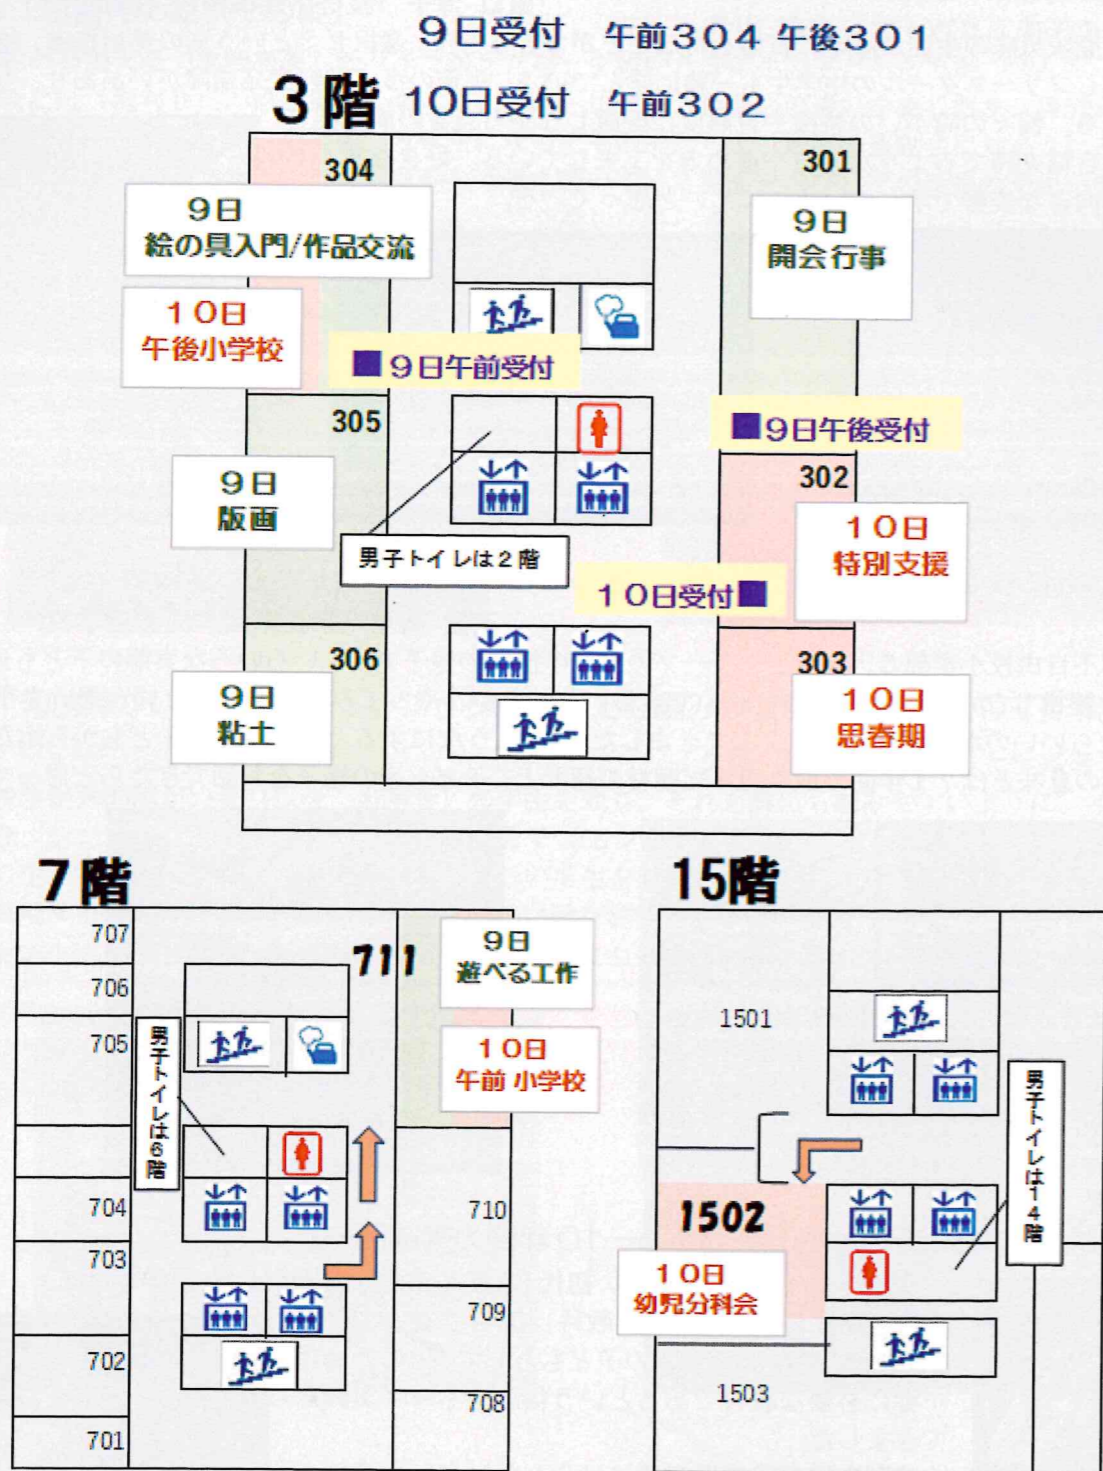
9日受付　午前304 午後301

3階 10日受付　午前302

304

9日
絵の具入門/作品交流

10日
午後小学校

9日午前受付

301

9日
開会行事

9日午後受付

305

9日
版画

男子トイレは2階

302

10日
特別支援

10日受付

306

9日
粘土

303

10日
思春期

7階

707
706
705
704
703
702
701

男子トイレは6階

711

9日
遊べる工作

10日
午前 小学校

710
709
708

15階

1501

1502

10日
幼児分科会

1503

男子トイレは14階